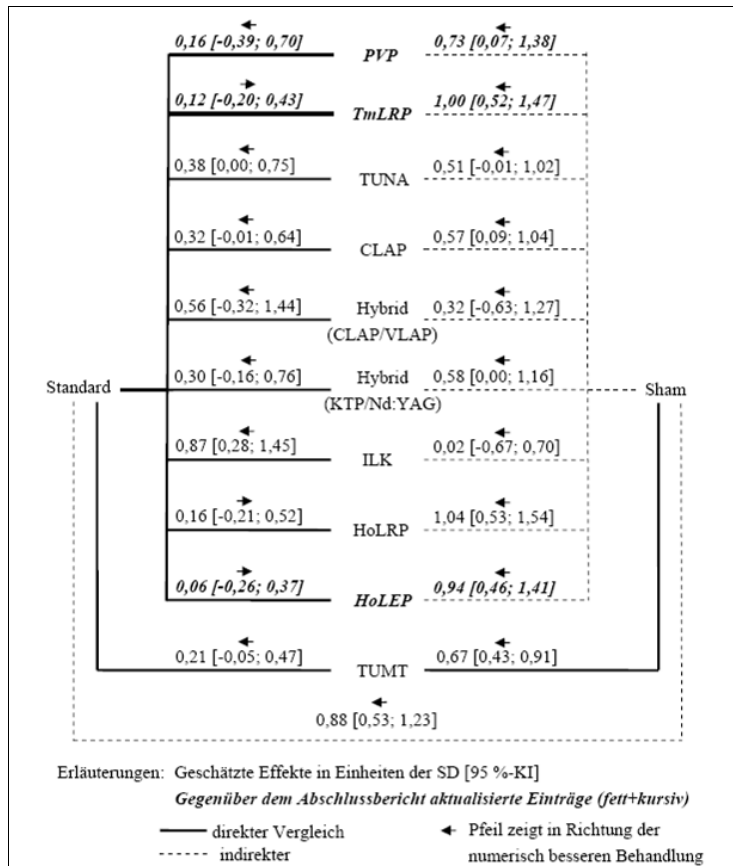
**0,16 [-0,39; 0,70]** **PVP** **0,73 [0,07; 1,38]**

**0,12 [-0,20; 0,43]** **TmLRP** **1,00 [0,52; 1,47]**

0,38 [0,00; 0,75] TUNA 0,51 [-0,01; 1,02]

0,32 [-0,01; 0,64] CLAP 0,57 [0,09; 1,04]

0,56 [-0,32; 1,44] Hybrid (CLAP/VLAP) 0,32 [-0,63; 1,27]

Standard 0,30 [-0,16; 0,76] Hybrid (KTP/Nd:YAG) 0,58 [0,00; 1,16] Sham

0,87 [0,28; 1,45] ILK 0,02 [-0,67; 0,70]

0,16 [-0,21; 0,52] HoLRP 1,04 [0,53; 1,54]

**0,06 [-0,26; 0,37]** **HoLEP** **0,94 [0,46; 1,41]**

0,21 [-0,05; 0,47] TUMT 0,67 [0,43; 0,91]

0,88 [0,53; 1,23]

Erläuterungen: Geschätzte Effekte in Einheiten der SD [95 %-KI]
***Gegenüber dem Abschlussbericht aktualisierte Einträge (fett+kursiv)***

direkter Vergleich
indirekter

Pfeil zeigt in Richtung der numerisch besseren Behandlung